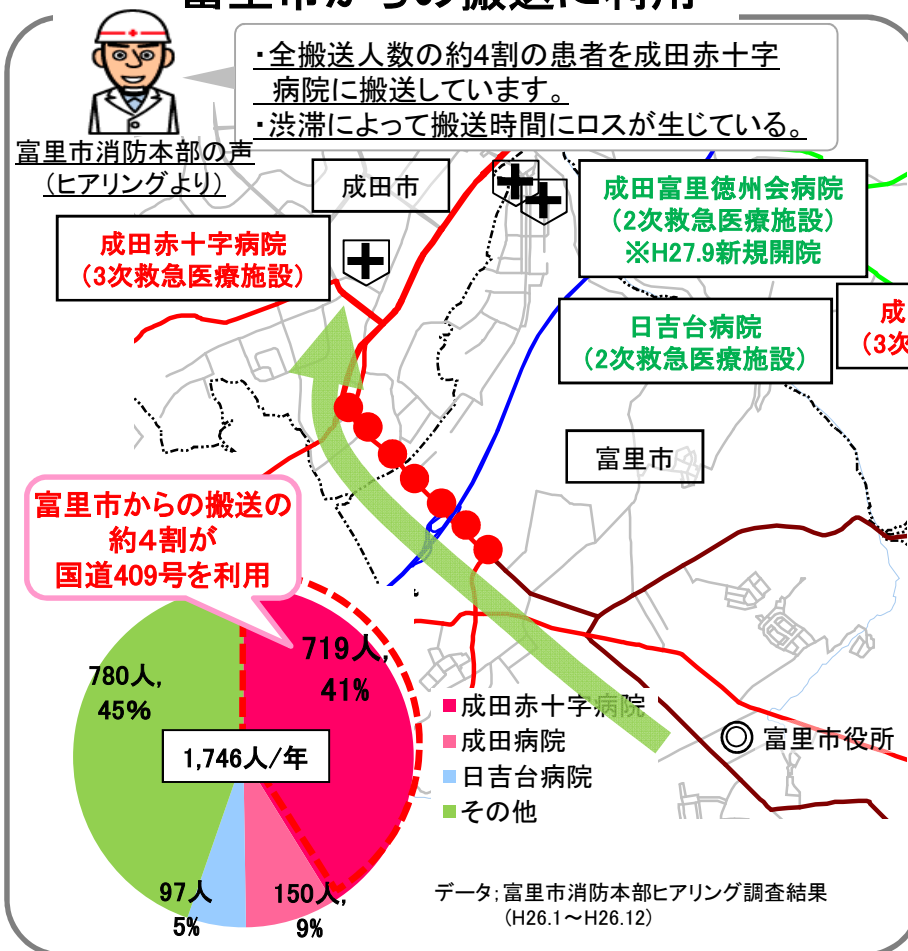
富里市からの搬送に利用

・全搬送人数の約4割の患者を成田赤十字病院に搬送しています。
・渋滞によって搬送時間にロスが生じている。

富里市消防本部の声
（ヒアリングより）

成田市

成田赤十字病院
（3次救急医療施設）

成田富里徳州会病院
（2次救急医療施設）
※H27.9新規開院

日吉台病院
（2次救急医療施設）

成
（3次

富里市

富里市からの搬送の約4割が国道409号を利用

719人,
41%

780人,
45%

1,746人/年

97人
5%

150人,
9%

成田赤十字病院
成田病院
日吉台病院
その他

◎ 富里市役所

データ；富里市消防本部ヒアリング調査結果
（H26.1～H26.12）